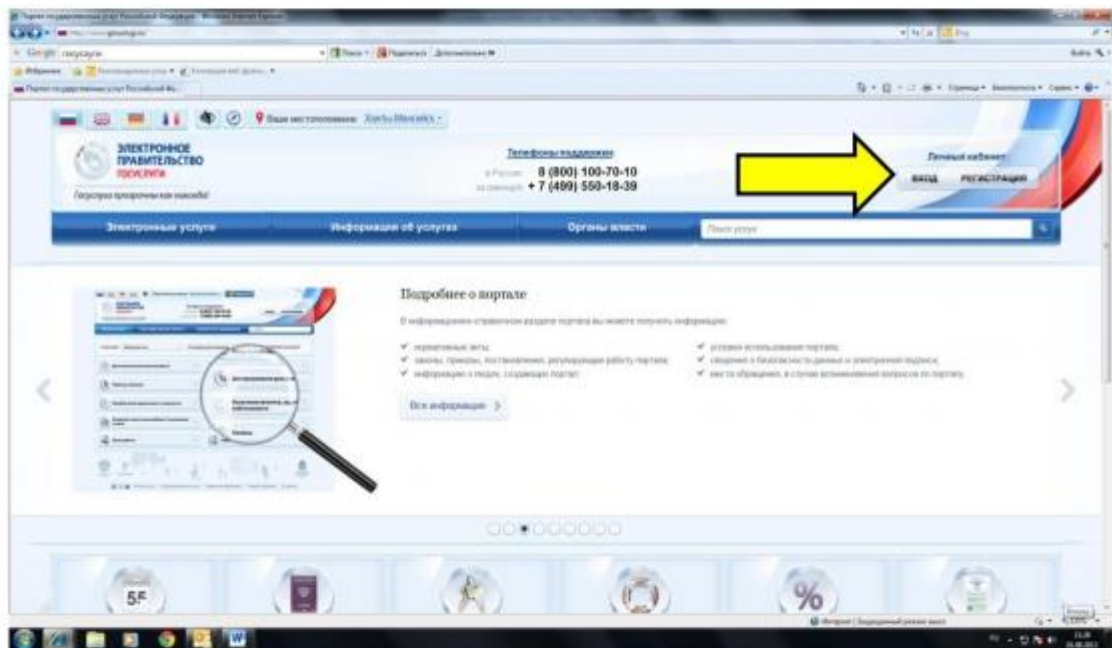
Google госуслуги

Ваше местоположение: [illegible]

ЭЛЕКТРОННОЕ ПРАВИТЕЛЬСТВО
ГОСУСЛУГИ
Госуслуги проще чем кажется!

Телефоны поддержки
в России 8 (800) 100-70-10
за границей + 7 (499) 550-18-39

Личный кабинет
ВХОД РЕГИСТРАЦИЯ

Электронные услуги
Информация об услугах
Органы власти
Поиск услуги

Подробнее о портале
В информационно-справочном разделе портала вы можете получить информацию:
✓ нормативные акты;
✓ законы, приказы, постановления, регулирующие работу портала;
✓ информацию о людях, создающих портал;
✓ условия использования портала;
✓ сведения о безопасности данных и электронной подписи;
✓ места обращения, в случае возникновения вопросов по порталу.

Вся информация >